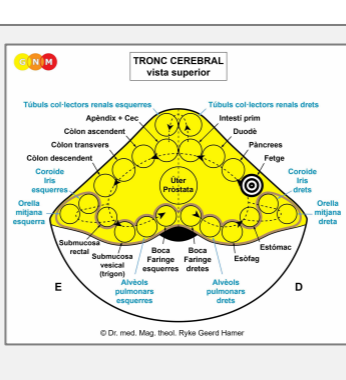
GNM

TRONC CEREBRAL
vista superior

Túbuls col·lectors renals esquerres
Túbuls col·lectors renals drets
Apèndix + Cec
Intestí prim
Còlon ascendent
Duodè
Còlon transvers
Pàncrees
Còlon descendent
Fetge
Coroide
Iris
esquerres
Coroide
Iris
drets
Úter
Pròstata
Orella
mitjana
esquerra
Orella
mitjana
dreta
Submucosa
rectal
Submucosa
vesical
(trígon)
Boca
Faringe
esquerres
Boca
Faringe
dretes
Estómac
Esòfag
Alvèols
pulmonars
esquerres
Alvèols
pulmonars
drets
E
D

© Dr. med. Mag. theol. Ryke Geerd Hamer